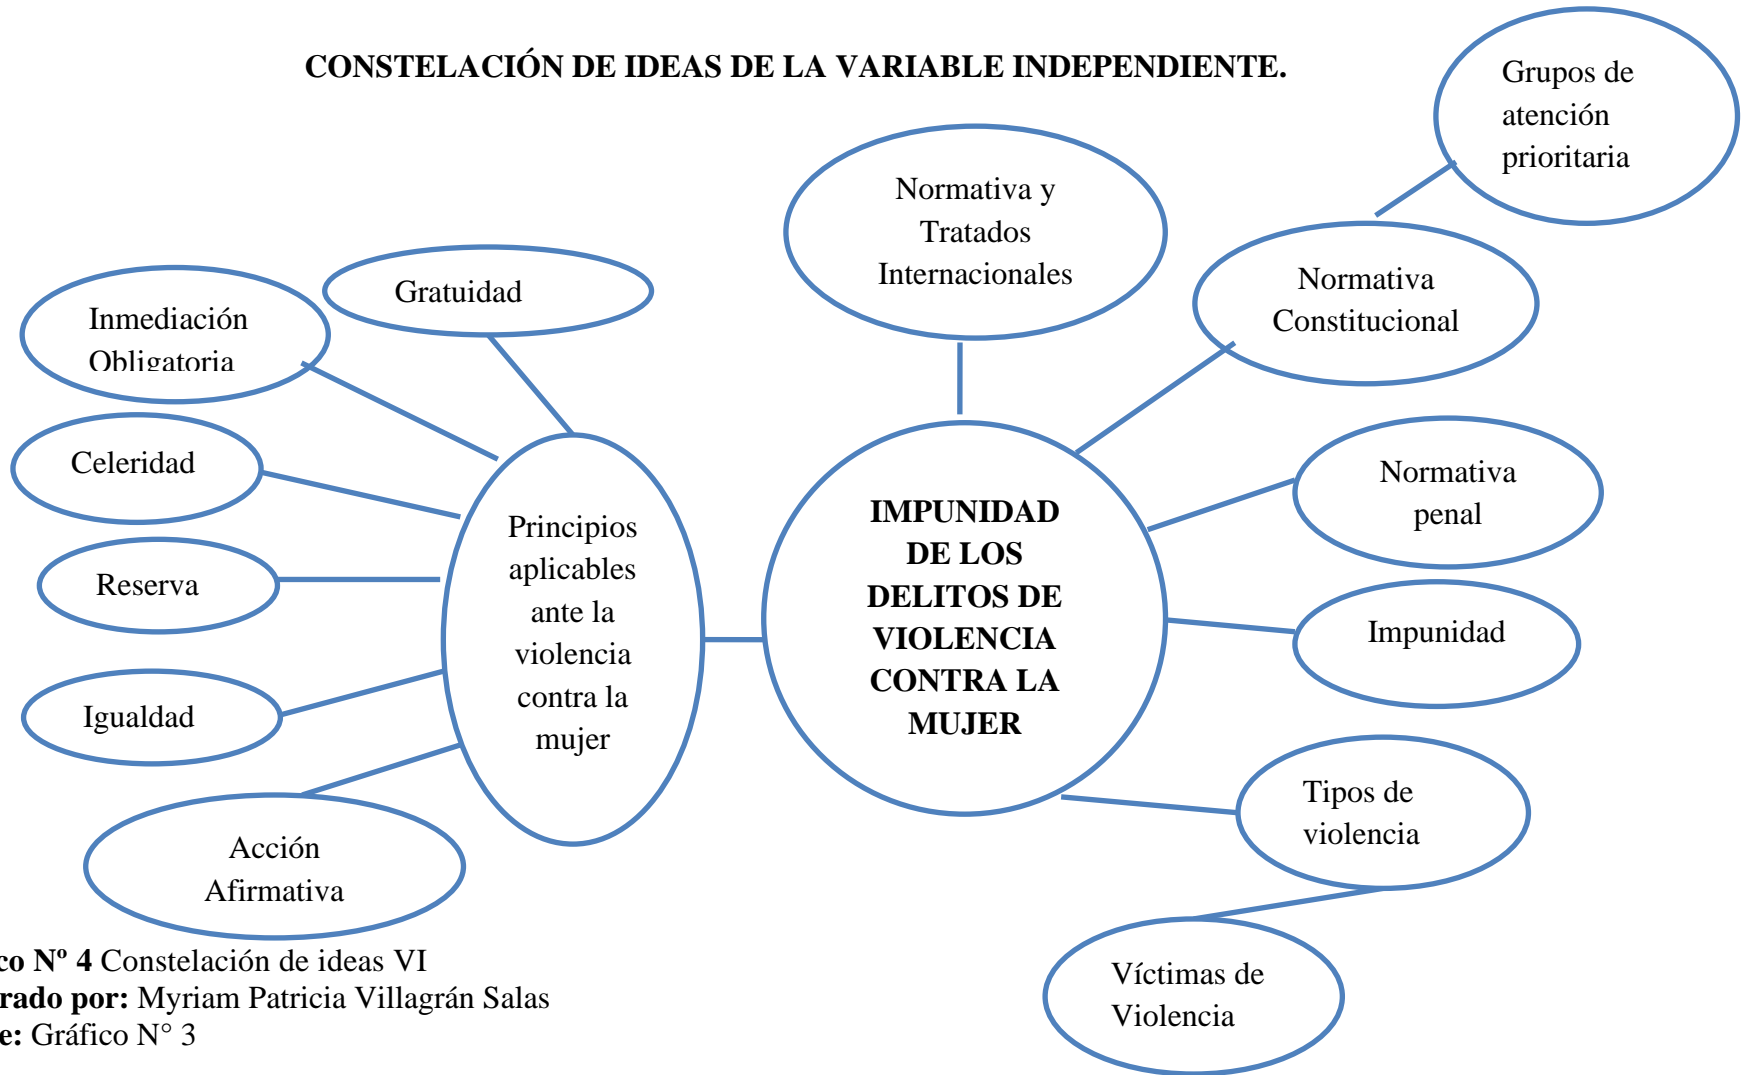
CONSTELACIÓN DE IDEAS DE LA VARIABLE INDEPENDIENTE.

Grupos de atención prioritaria

Normativa y Tratados Internacionales

Normativa Constitucional

Gratuidad

Inmediación Obligatoria

Celeridad

Reserva

Igualdad

Acción Afirmativa

Principios aplicables ante la violencia contra la mujer

IMPUNIDAD DE LOS DELITOS DE VIOLENCIA CONTRA LA MUJER

Normativa penal

Impunidad

Tipos de violencia

Víctimas de Violencia

co Nº 4 Constelación de ideas VI
rado por: Myriam Patricia Villagrán Salas
e: Gráfico N° 3